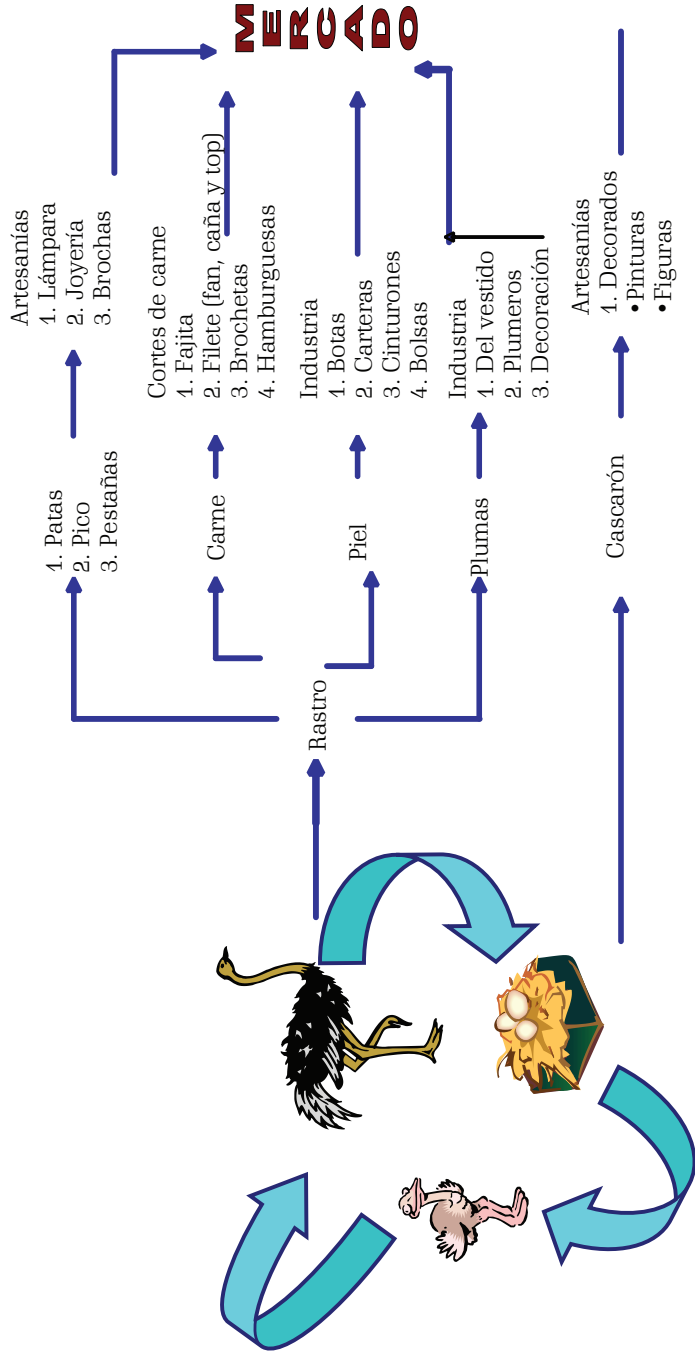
MERCADO

Artesanías
1. Lámpara
2. Joyería
3. Brochas

Cortes de carne
1. Fajita
2. Filete (fan, caña y top)
3. Brochetas
4. Hamburguesas

Industria
1. Botas
2. Carteras
3. Cinturones
4. Bolsas

Industria
1. Del vestido
2. Plumeros
3. Decoración

Artesanías
1. Decorados
•Pinturas
•Figuras

1. Patas
2. Pico
3. Pestañas

Carne

Piel

Plumas

Cascarón

Rastro